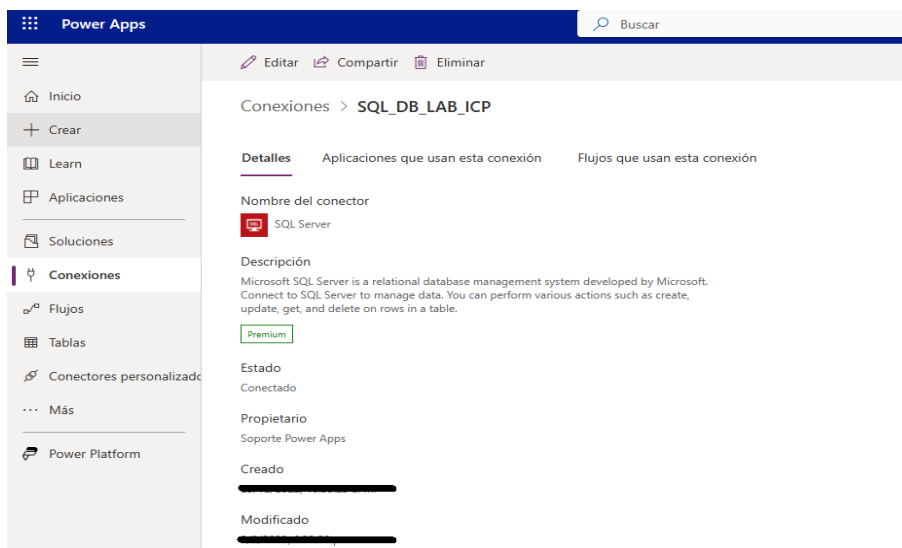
Power Apps

Buscar

Inicio
Crear
Learn
Aplicaciones
Soluciones
Conexiones
Flujos
Tablas
Conectores personalizado
Más
Power Platform

Editar Compartir Eliminar

Conexiones > SQL_DB_LAB_ICP

Detalles Aplicaciones que usan esta conexión Flujos que usan esta conexión

Nombre del conector
SQL Server

Descripción
Microsoft SQL Server is a relational database management system developed by Microsoft. Connect to SQL Server to manage data. You can perform various actions such as create, update, get, and delete on rows in a table.

Premium

Estado
Conectado

Propietario
Soporte Power Apps

Creado
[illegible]

Modificado
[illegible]